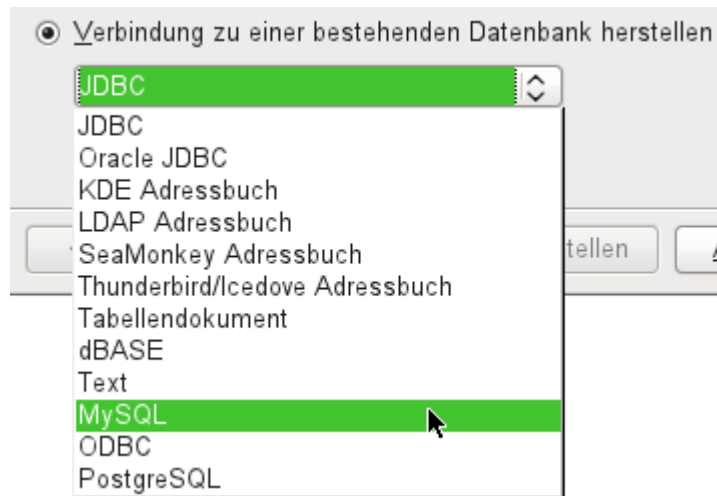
Verbindung zu einer bestehenden Datenbank herstellen

JDBC

JDBC
Oracle JDBC
KDE Adressbuch
LDAP Adressbuch
SeaMonkey Adressbuch
Thunderbird/Icedove Adressbuch
Tabellendokument
dBASE
Text
MySQL
ODBC
PostgreSQL

tellen